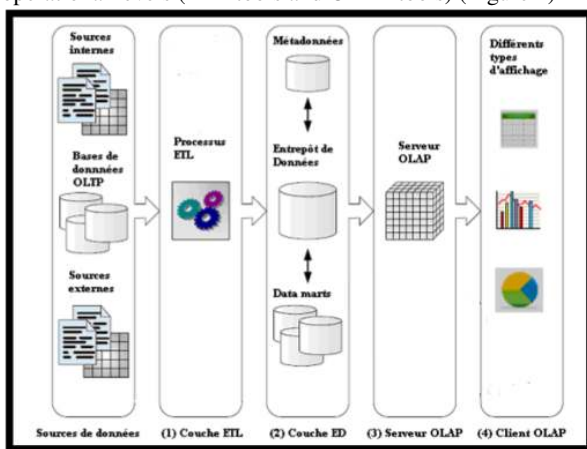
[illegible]

Sources internes

Bases de données OLTP

Sources externes

Processus ETL

Métadonnées

Entrepôt de Données

Data marts

Serveur OLAP

Différents types d'affichage

Sources de données

(1) Couche ETL

(2) Couche ED

(3) Serveur OLAP

(4) Client OLAP